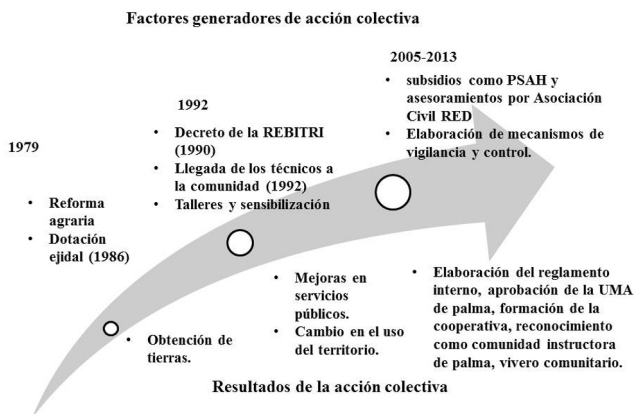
Factores generadores de acción colectiva

1979

- Reforma agraria
- Dotación ejidal (1986)

1992

- Decreto de la REBITRI (1990)
- Llegada de los técnicos a la comunidad (1992)
- Talleres y sensibilización

2005-2013

- subsidios como PSAH y asesoramientos por Asociación Civil RED
- Elaboración de mecanismos de vigilancia y control.

- Obtención de tierras.

- Mejoras en servicios públicos.
- Cambio en el uso del territorio.

- Elaboración del reglamento interno, aprobación de la UMA de palma, formación de la cooperativa, reconocimiento como comunidad instructora de palma, vivero comunitario.

Resultados de la acción colectiva